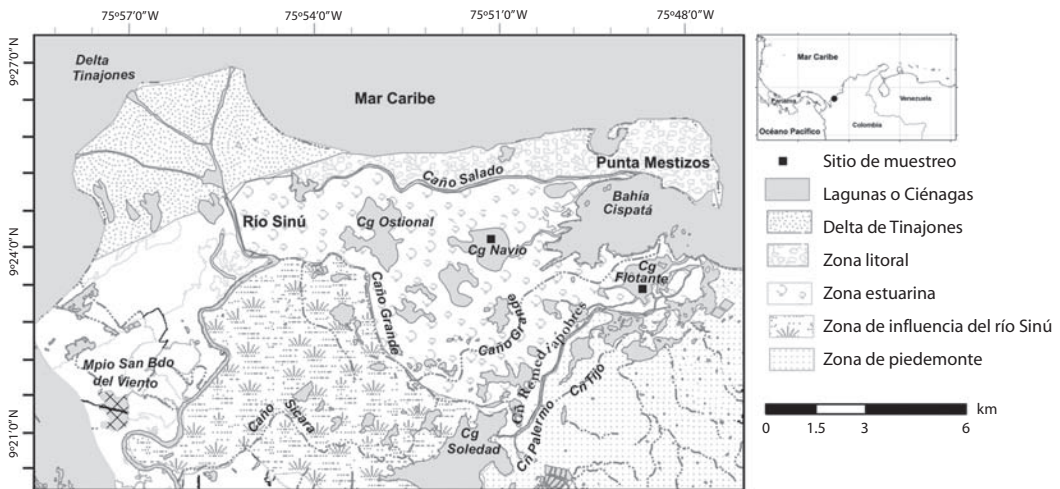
75°57'0"W
75°54'0"W
75°51'0"W
75°48'0"W

9°27'0"N
9°24'0"N
9°21'0"N

Delta Tinajones

Mar Caribe

Punta Mestizos

Caño Salado

Bahía Cispatá

Río Sinú

Cg Ostional

Cg Navío

Cg Flotante

Caño Grande

Caño Grande

Cñ Remediapobres

Cñ Palermo

Cñ Tijo

Mpio San Bdo del Viento

Caño Sicara

Cg Soledad

Mar Caribe
Panamá
Venezuela
Océano Pacífico
Colombia

Sitio de muestreo
Lagunas o Ciénagas
Delta de Tinajones
Zona litoral
Zona estuarina
Zona de influencia del río Sinú
Zona de piedemonte

km
0 1.5 3 6